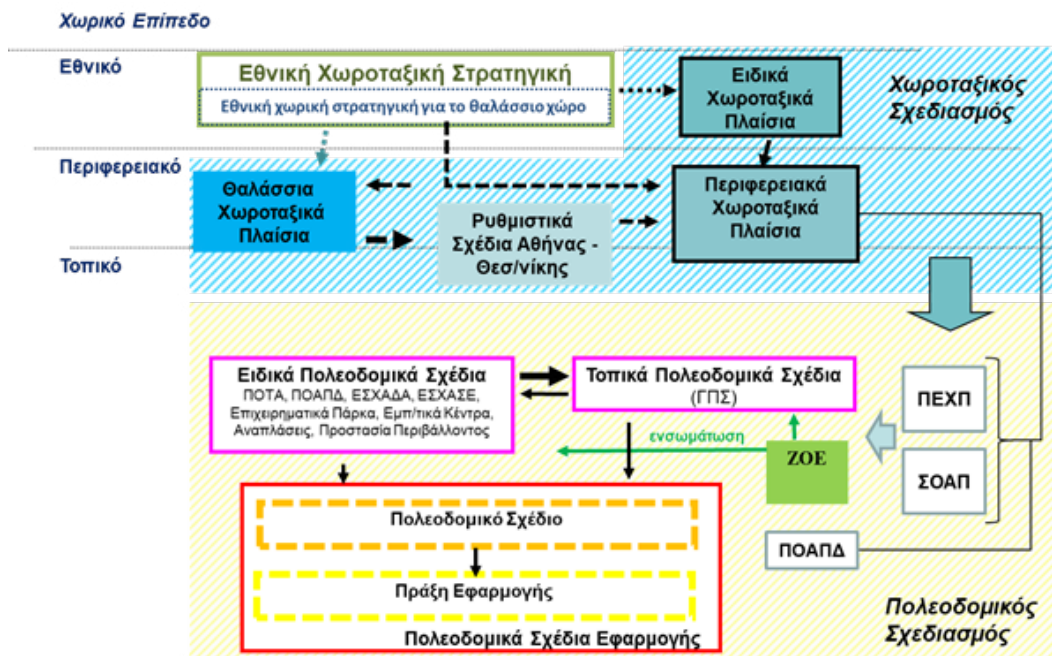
Χωρικό Επίπεδο

Εθνικό

Περιφερειακό

Τοπικό

Εθνική Χωροταξική Στρατηγική

Εθνική χωρική στρατηγική για το θαλάσσιο χώρο

Ειδικά Χωροταξικά Πλαίσια

Χωροταξικός Σχεδιασμός

Θαλάσσια Χωροταξικά Πλαίσια

Ρυθμιστικά Σχέδια Αθήνας - Θεσ/νίκης

Περιφερειακά Χωροταξικά Πλαίσια

Ειδικά Πολεοδομικά Σχέδια
ΠΟΤΑ, ΠΟΑΠΔ, ΕΣΧΑΔΑ, ΕΣΧΑΣΕ, Επιχειρηματικά Πάρκα, Εμπ/τικά Κέντρα, Αναπλάσεις, Προστασία Περιβάλλοντος

Τοπικά Πολεοδομικά Σχέδια
(ΓΠΣ)

ενσωμάτωση

ΖΟΕ

ΠΕΧΠ

ΣΟΑΠ

ΠΟΑΠΔ

Πολεοδομικό Σχέδιο

Πράξη Εφαρμογής

Πολεοδομικά Σχέδια Εφαρμογής

Πολεοδομικός Σχεδιασμός